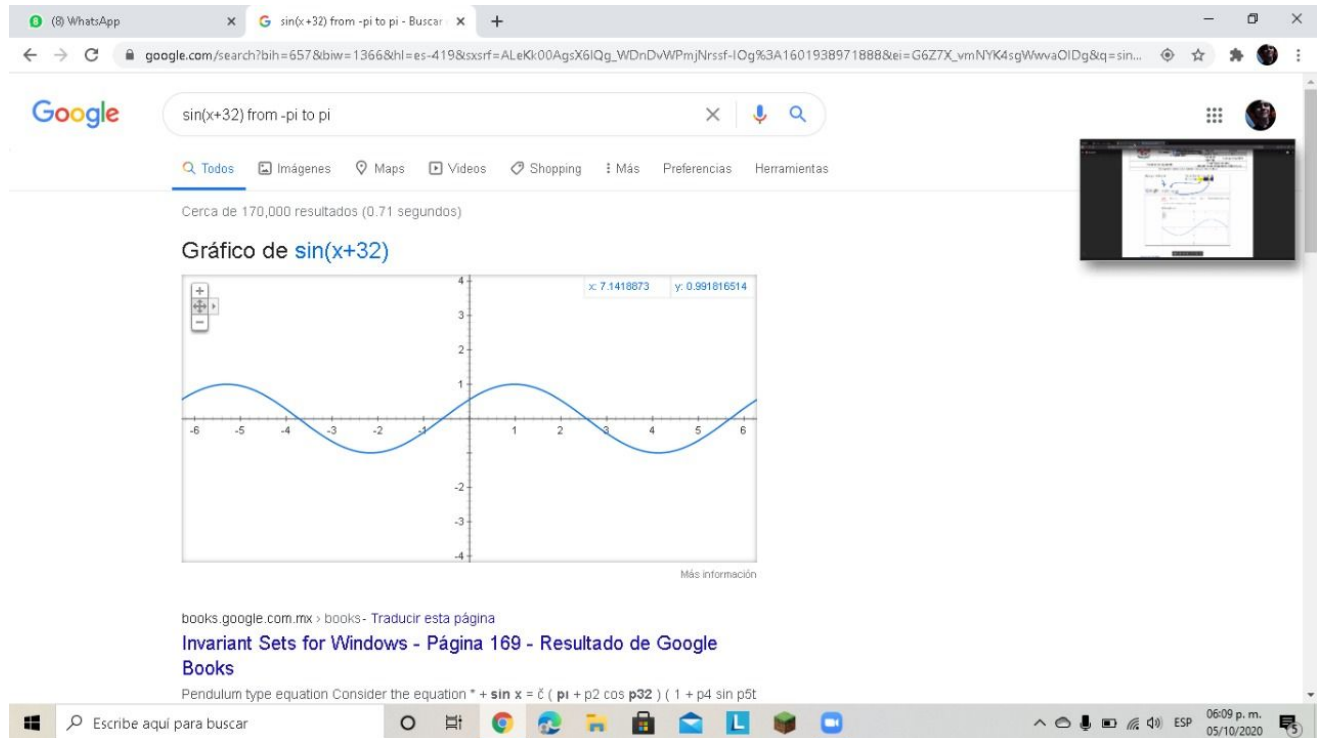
(8) WhatsApp
sin(x+32) from -pi to pi - Buscar
google.com/search?bih=657&biw=1366&hl=es-419&sxsrf=ALeKk00AgsX6lQg_WDnDvWPmjNrssf-IOg%3A1601938971888&ei=G6Z7X_vmNYK4sgWwvaOIDg&q=sin...

Google
sin(x+32) from -pi to pi

Todos Imágenes Maps Videos Shopping Más Preferencias Herramientas

Cerca de 170,000 resultados (0.71 segundos)

Gráfico de sin(x+32)

x: 7.1418873 y: 0.991816514

4
3
2
1
-6 -5 -4 -3 -2 -1 1 2 3 4 5 6
-2
-3
-4

Más información

books.google.com.mx › books - Traducir esta página
Invariant Sets for Windows - Página 169 - Resultado de Google Books
Pendulum type equation Consider the equation " + **sin x** = č ( **pi** + p2 cos **p32** ) ( 1 + p4 sin p5t

Escribe aquí para buscar
ESP 06:09 p. m. 05/10/2020